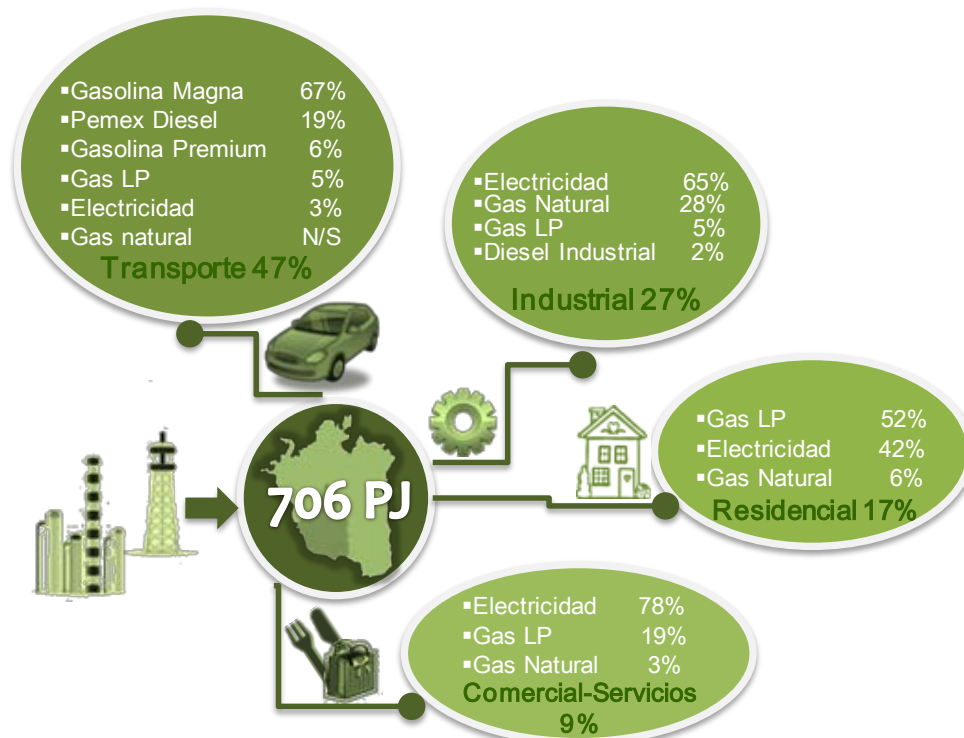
▪Gasolina Magna 67%
▪Pemex Diesel 19%
▪Gasolina Premium 6%
▪Gas LP 5%
▪Electricidad 3%
▪Gas natural N/S
Transporte 47%

▪Electricidad 65%
▪Gas Natural 28%
▪Gas LP 5%
▪Diesel Industrial 2%
Industrial 27%

706 PJ

▪Gas LP 52%
▪Electricidad 42%
▪Gas Natural 6%
Residencial 17%

▪Electricidad 78%
▪Gas LP 19%
▪Gas Natural 3%
Comercial-Servicios 9%